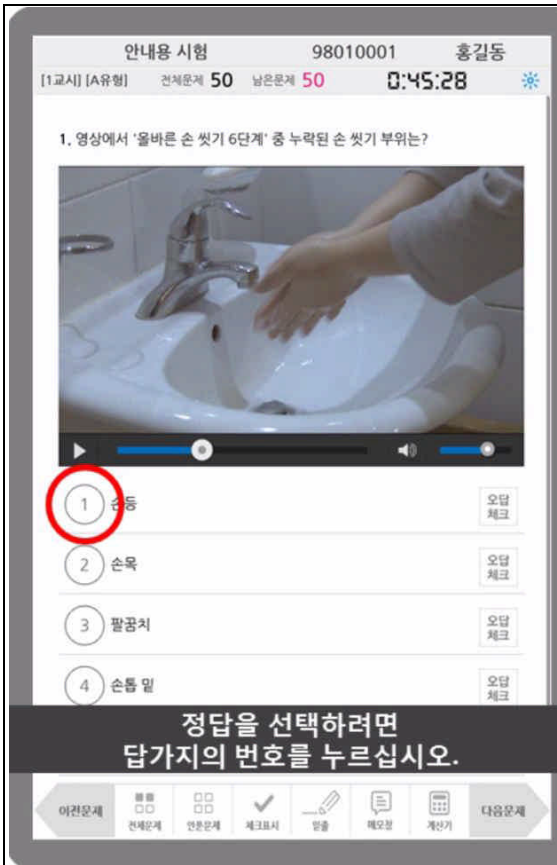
안내용 시험 98010001 홍길동

[1교시] [A유형] 전체문제 50 남은문제 50 0:45:28

1. 영상에서 '올바른 손 씻기 6단계' 중 누락된 손 씻기 부위는?

1 손등 오답 체크

2 손목 오답 체크

3 팔꿈치 오답 체크

4 손톱 밑 오답 체크

정답을 선택하려면
답가지의 번호를 누르십시오.

이전문제 전체문제 안푼문제 체크표시 밑줄 메모장 계산기 다음문제